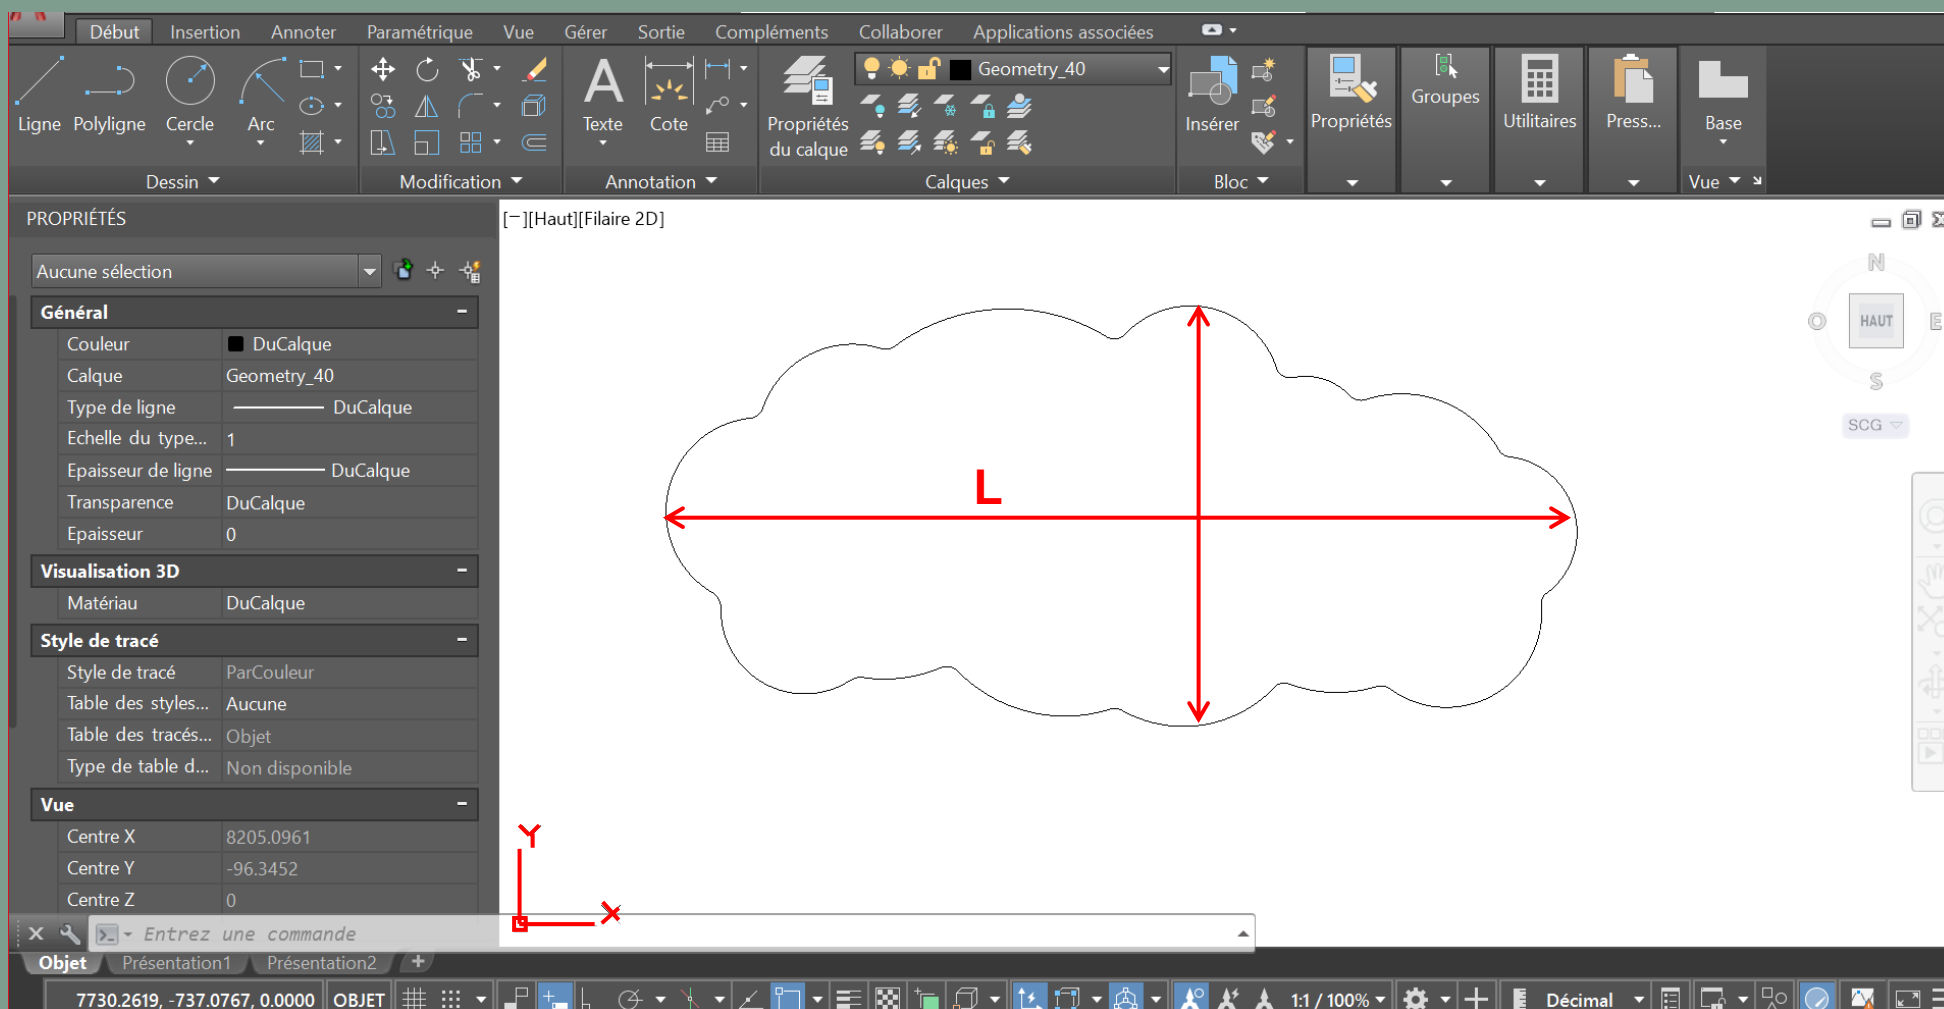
Début Insertion Annoter Paramétrique Vue Gérer Sortie Compléments Collaborer Applications associées

Ligne Polyligne Cercle Arc
Texte Cote
Propriétés du calque
Geometry_40
Insérer
Propriétés
Groupes
Utilitaires
Press...
Base

Dessin Modification Annotation Calques Bloc Vue

PROPRIÉTÉS

Aucune sélection

| Général | |
|---|---|
| Couleur | DuCalque |
| Calque | Geometry_40 |
| Type de ligne | DuCalque |
| Echelle du type... | 1 |
| Epaisseur de ligne | DuCalque |
| Transparence | DuCalque |
| Epaisseur | 0 |

| Visualisation 3D | |
|---|---|
| Matériau | DuCalque |

| Style de tracé | |
|---|---|
| Style de tracé | ParCouleur |
| Table des styles... | Aucune |
| Table des tracés... | Objet |
| Type de table d... | Non disponible |

| Vue | |
|---|---|
| Centre X | 8205.0961 |
| Centre Y | -96.3452 |
| Centre Z | 0 |

[−][Haut][Filaire 2D]

L

N
O HAUT E
S
SCG

Y
X

Entrez une commande

Objet Présentation1 Présentation2

7730.2619, -737.0767, 0.0000 OBJET 1:1 / 100% Décimal